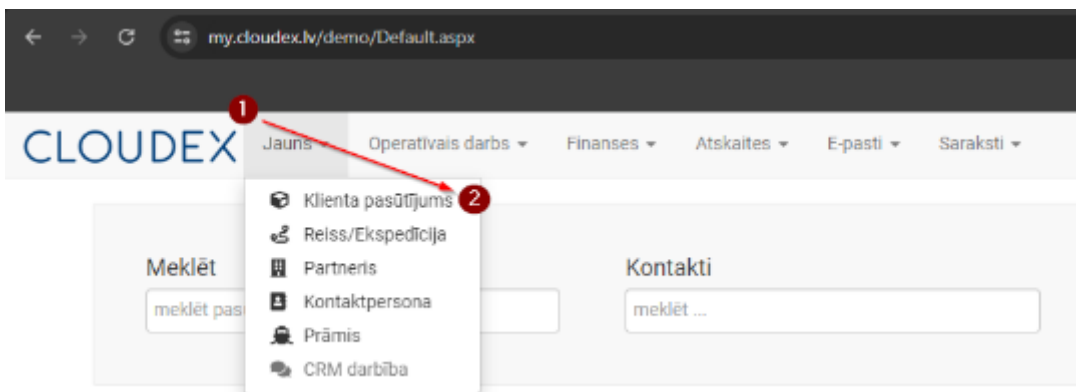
my.cloudex.lv/demo/Default.aspx

1

CLOUDEX Jauns ▾ Operatīvais darbs ▾ Finanses ▾ Atskaites ▾ E-pasti ▾ Saraksti ▾

Klienta pasūtījums 2
Reiss/Ekspedīcija
Partneris
Kontaktpersona
Prāmis
CRM darbība

Meklēt
meklēt pas

Kontakti
meklēt ...